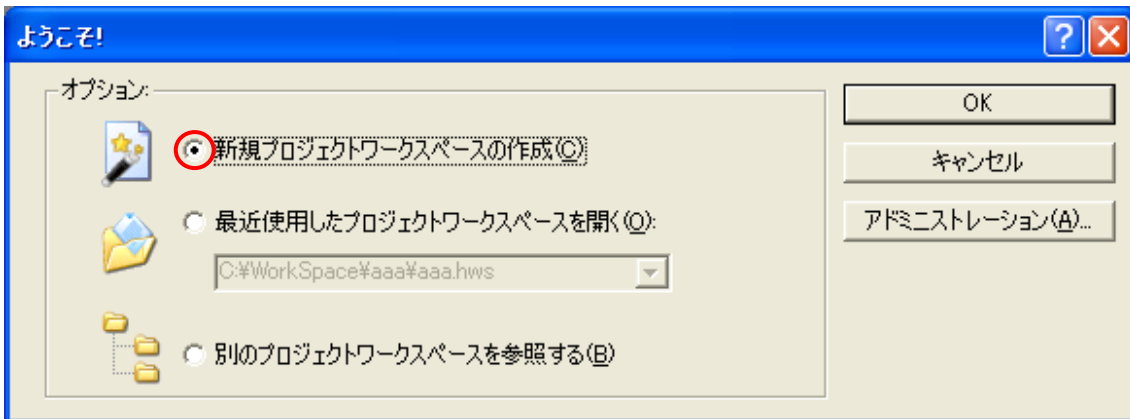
ようこそ!

?

オプション:

新規プロジェクトワークスペースの作成(C)

最近使用したプロジェクトワークスペースを開く(O):

C:¥WorkSpace¥aaa¥aaa.hws

別のプロジェクトワークスペースを参照する(B)

OK

キャンセル

アドミニストレーション(A)...